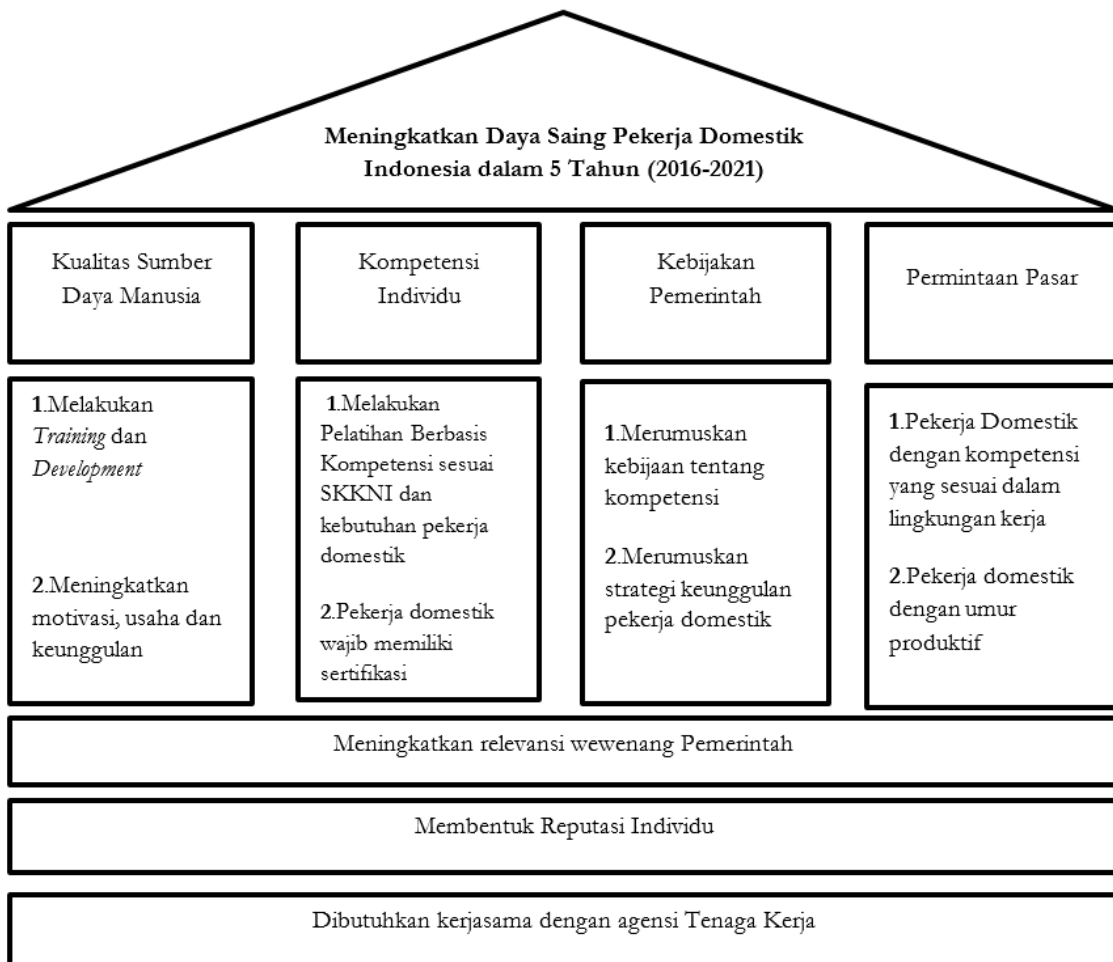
Meningkatkan Daya Saing Pekerja Domestik Indonesia dalam 5 Tahun (2016-2021)

Kualitas Sumber Daya Manusia

Kompetensi Individu

Kebijakan Pemerintah

Permintaan Pasar

1.Melakukan *Training* dan *Development*

2.Meningkatkan motivasi, usaha dan keunggulan

1.Melakukan Pelatihan Berbasis Kompetensi sesuai SKKNI dan kebutuhan pekerja domestik

2.Pekerja domestik wajib memiliki sertifikasi

1.Merumuskan kebijaan tentang kompetensi

2.Merumuskan strategi keunggulan pekerja domestik

1.Pekerja Domestik dengan kompetensi yang sesuai dalam lingkungan kerja

2.Pekerja domestik dengan umur produktif

Meningkatkan relevansi wewenang Pemerintah

Membentuk Reputasi Individu

Dibutuhkan kerjasama dengan agensi Tenaga Kerja